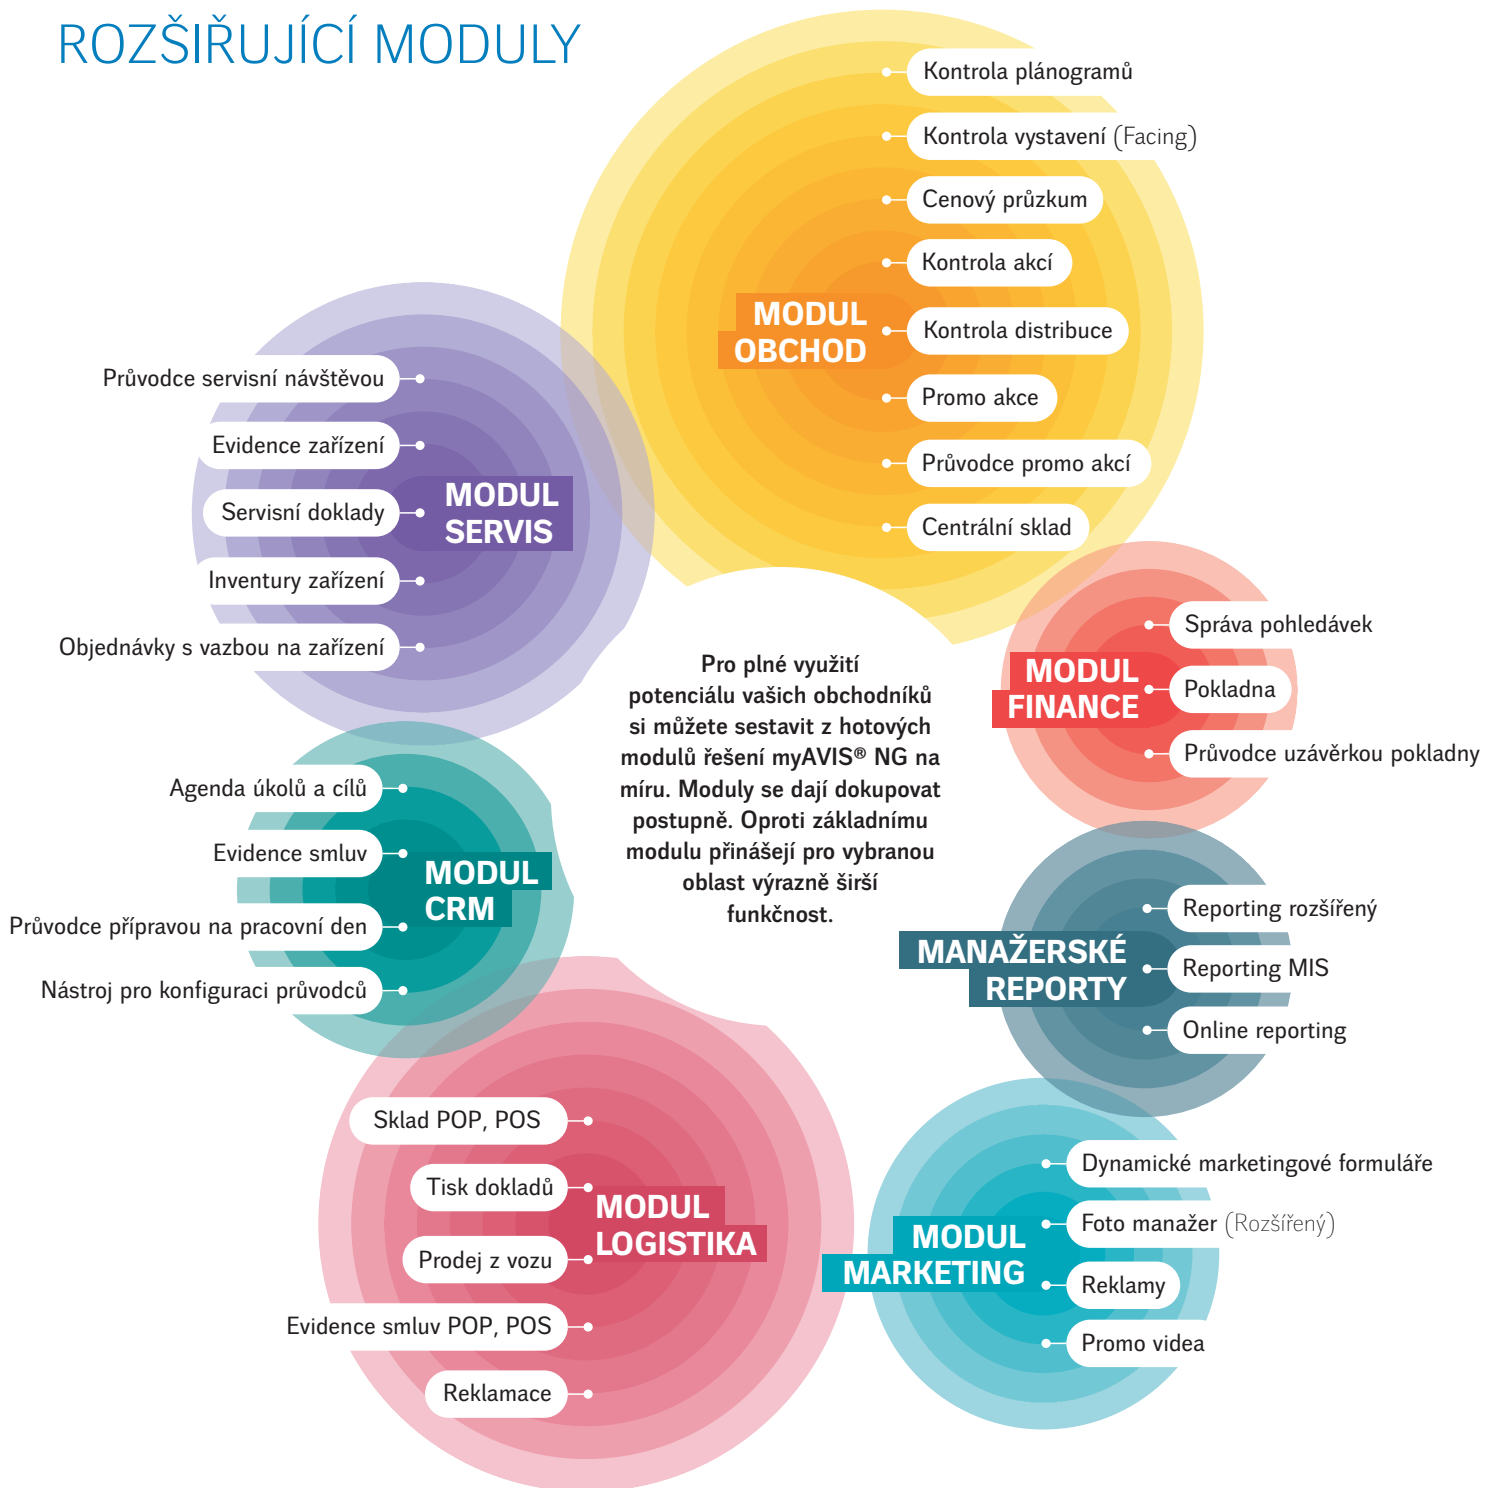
ROZŠIŘUJÍCÍ MODULY

MODUL OBCHOD

Kontrola plánogramů
Kontrola vystavení (Facing)
Cenový průzkum
Kontrola akcí
Kontrola distribuce
Promo akce
Průvodce promo akcí
Centrální sklad

MODUL SERVIS

Průvodce servisní návštěvou
Evidence zařízení
Servisní doklady
Inventury zařízení
Objednávky s vazbou na zařízení

Pro plné využití potenciálu vašich obchodníků si můžete sestavit z hotových modulů řešení myAVIS® NG na míru. Moduly se dají dokupovat postupně. Oproti základnímu modulu přinášejí pro vybranou oblast výrazně širší funkčnost.

MODUL FINANCE

Správa pohledávek
Pokladna
Průvodce uzávěrkou pokladny

MODUL CRM

Agenda úkolů a cílů
Evidence smluv
Průvodce přípravou na pracovní den
Nástroj pro konfiguraci průvodců

MANAŽERSKÉ REPORTY

Reporting rozšířený
Reporting MIS
Online reporting

MODUL LOGISTIKA

Sklad POP, POS
Tisk dokladů
Prodej z vozu
Evidence smluv POP, POS
Reklamace

MODUL MARKETING

Dynamické marketingové formuláře
Foto manažer (Rozšířený)
Reklamy
Promo videa